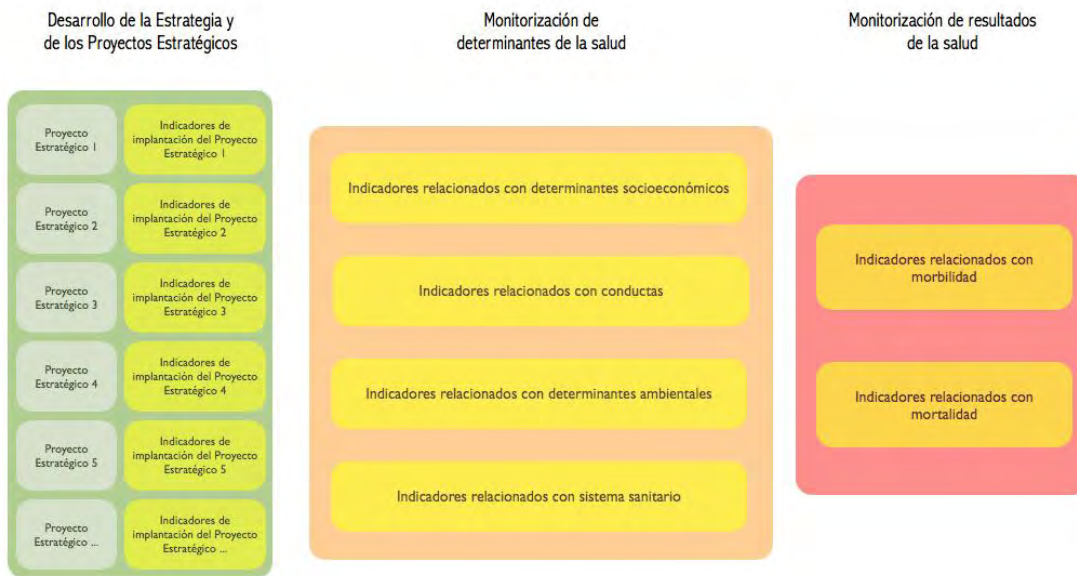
Desarrollo de la Estrategia y de los Proyectos Estratégicos

Proyecto Estratégico 1

Indicadores de implantación del Proyecto Estratégico 1

Proyecto Estratégico 2

Indicadores de implantación del Proyecto Estratégico 2

Proyecto Estratégico 3

Indicadores de implantación del Proyecto Estratégico 3

Proyecto Estratégico 4

Indicadores de implantación del Proyecto Estratégico 4

Proyecto Estratégico 5

Indicadores de implantación del Proyecto Estratégico 5

Proyecto Estratégico ...

Indicadores de implantación del Proyecto Estratégico ...

Monitorización de determinantes de la salud

Indicadores relacionados con determinantes socioeconómicos

Indicadores relacionados con conductas

Indicadores relacionados con determinantes ambientales

Indicadores relacionados con sistema sanitario

Monitorización de resultados de la salud

Indicadores relacionados con morbilidad

Indicadores relacionados con mortalidad